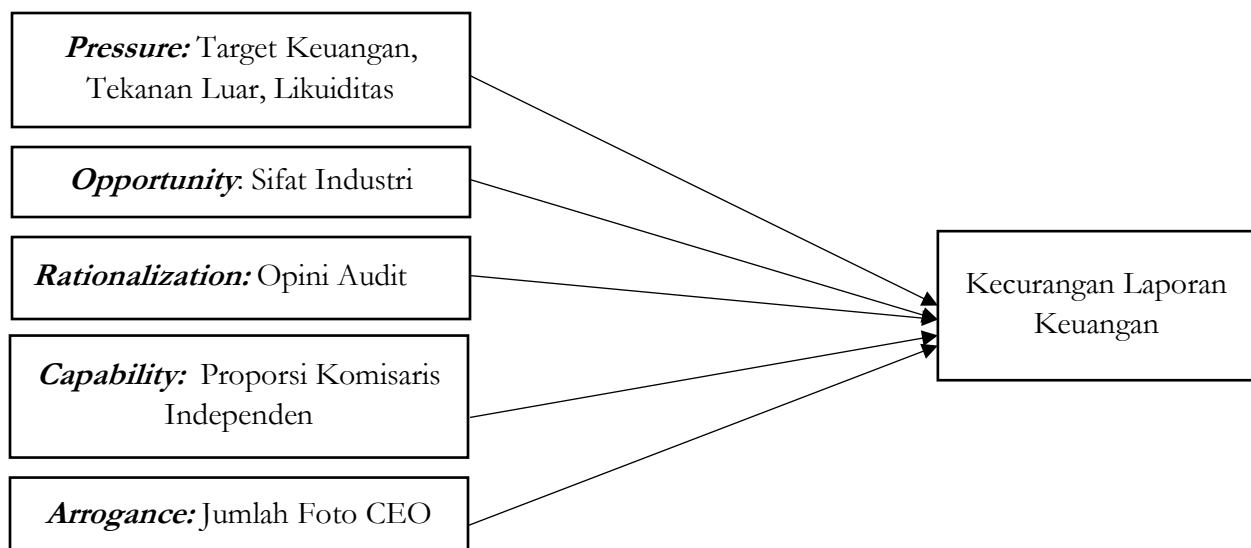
Pressure: Target Keuangan, Tekanan Luar, Likuiditas

Opportunity: Sifat Industri

Rationalization: Opini Audit

Capability: Proporsi Komisaris Independen

Arrogance: Jumlah Foto CEO

Kecurangan Laporan Keuangan